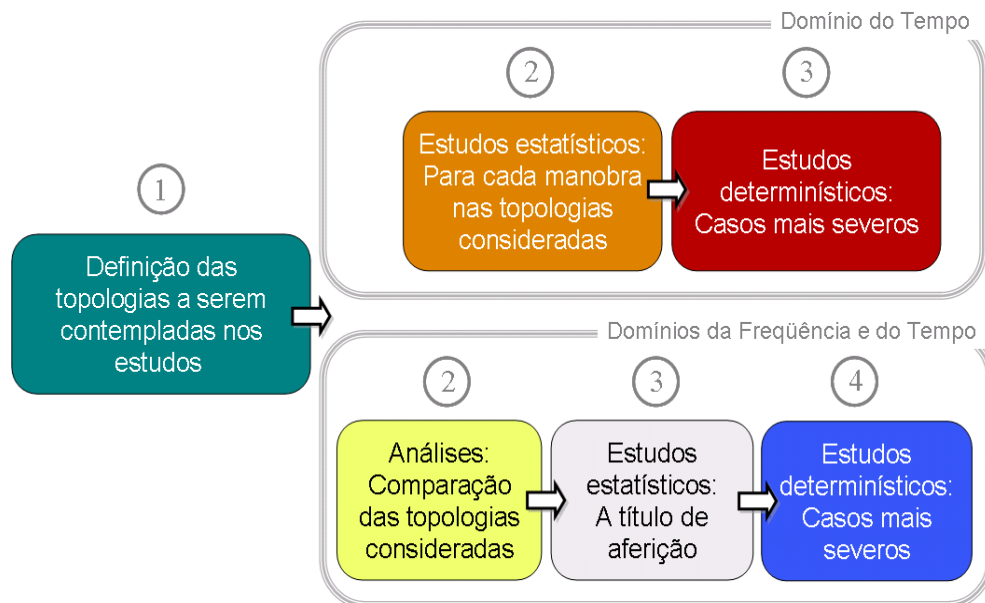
1

Definição das topologias a serem contempladas nos estudos

Domínio do Tempo

2

Estudos estatísticos: Para cada manobra nas topologias consideradas

3

Estudos determinísticos: Casos mais severos

Domínios da Freqüência e do Tempo

2

Análises: Comparação das topologias consideradas

3

Estudos estatísticos: A título de aferição

4

Estudos determinísticos: Casos mais severos